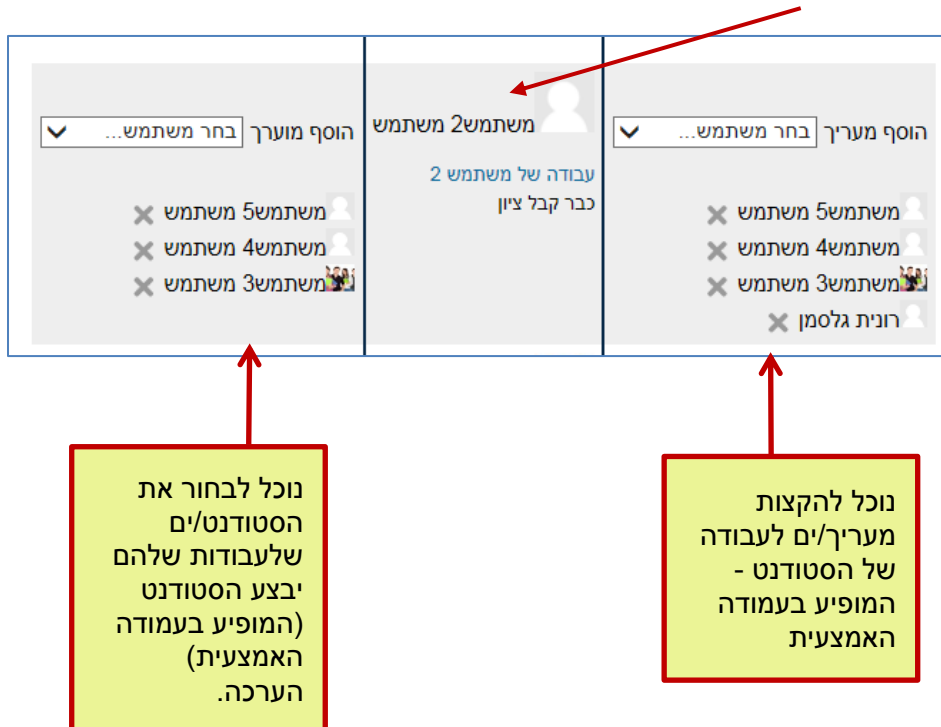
הוסף מעריך בחר משתמש...

משתמש5 משתמש
משתמש4 משתמש
משתמש3 משתמש
רונית גלסמן

משתמש2 משתמש
עבודה של משתמש 2
כבר קבל ציון

הוסף מוערך בחר משתמש...

משתמש5 משתמש
משתמש4 משתמש
משתמש3 משתמש

נוכל להקצות מעריך/ים לעבודה של הסטודנט - המופיע בעמודה האמצעית

נוכל לבחור את הסטודנט/ים שלעבודות שלהם יבצע הסטודנט (המופיע בעמודה האמצעית) הערכה.